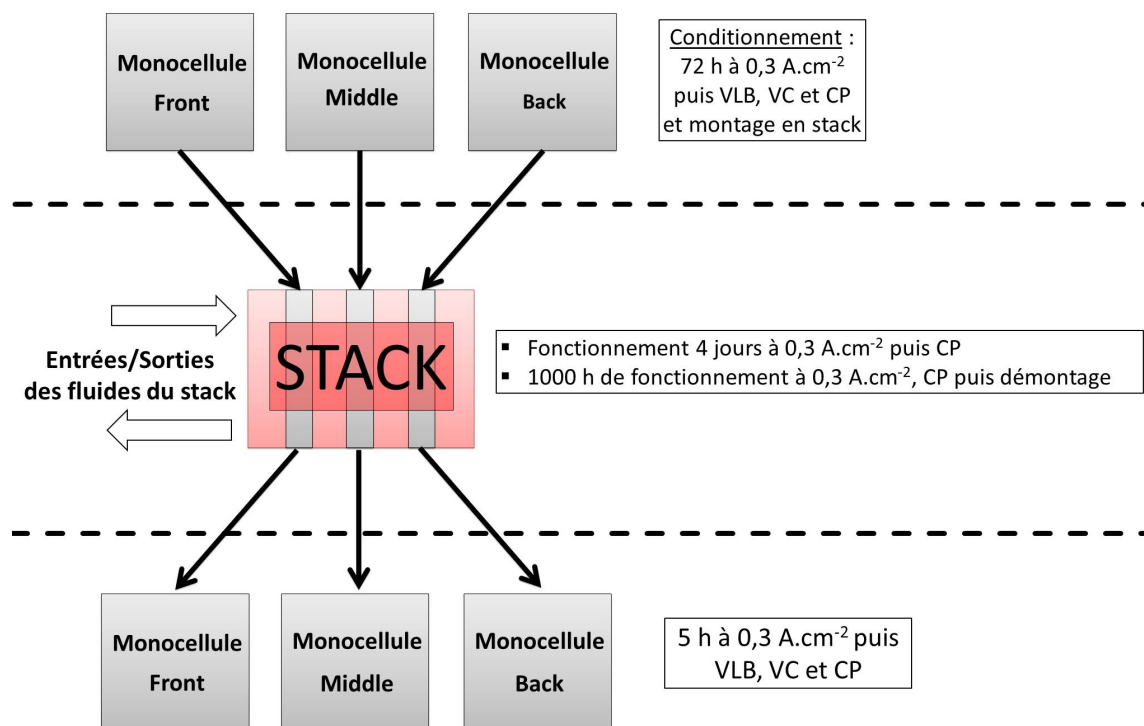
Monocellule Front

Monocellule Middle

Monocellule Back

Conditionnement : 72 h à 0,3 A.cm$^{-2}$ puis VLB, VC et CP et montage en stack

Entrées/Sorties des fluides du stack

STACK

▪ Fonctionnement 4 jours à 0,3 A.cm$^{-2}$ puis CP
▪ 1000 h de fonctionnement à 0,3 A.cm$^{-2}$, CP puis démontage

Monocellule Front

Monocellule Middle

Monocellule Back

5 h à 0,3 A.cm$^{-2}$ puis VLB, VC et CP